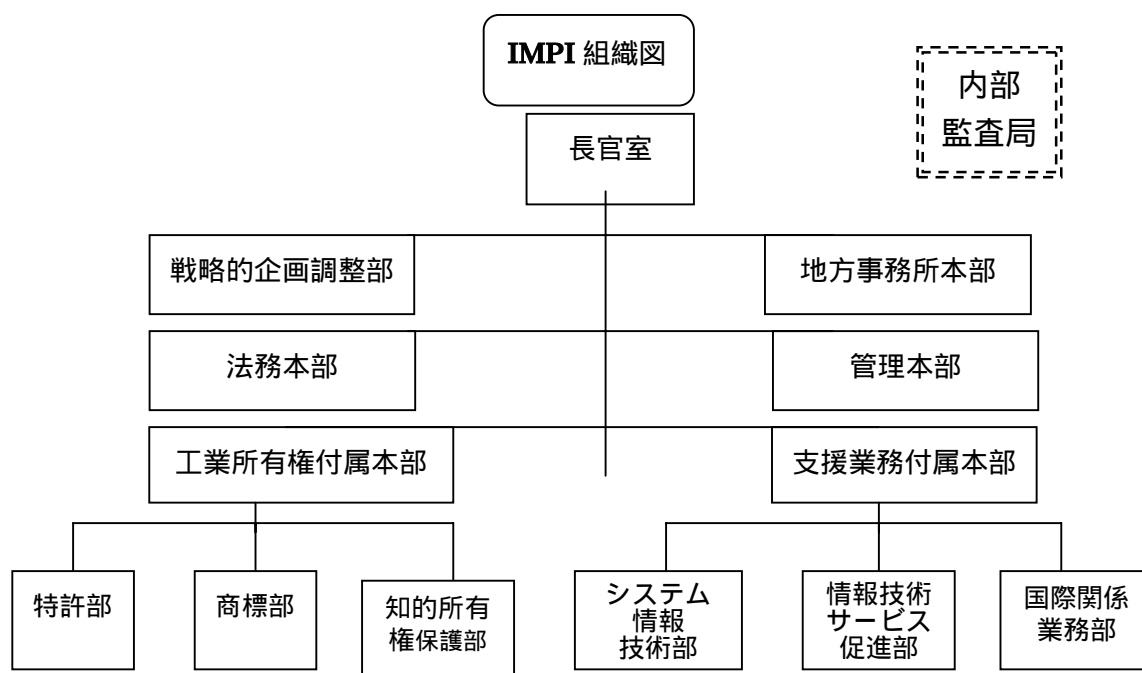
IMPI 組織図

内部
監査局

長官室

戦略的企画調整部

地方事務所本部

法務本部

管理本部

工業所有権付属本部

支援業務付属本部

特許部

商標部

知的所有
権保護部

システム
情報
技術部

情報技術
サービス
促進部

国際関係
業務部